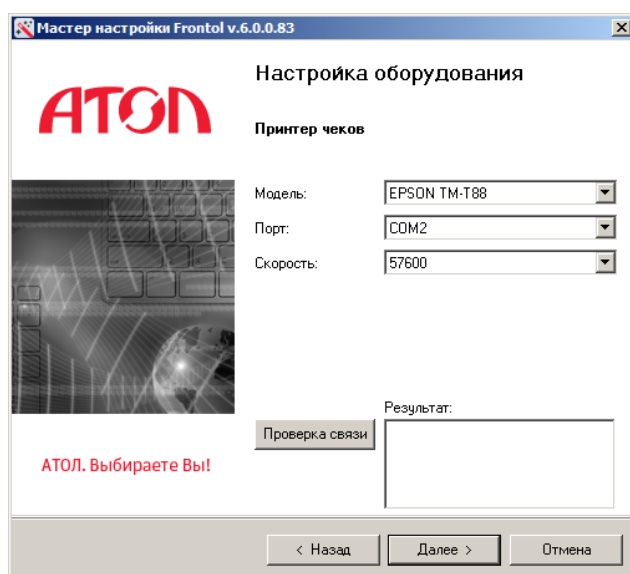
Мастер настройки Frontol v.6.0.0.83

АТОЛ

Настройка оборудования

Принтер чеков

Модель: EPSON TM-T88

Порт: COM2

Скорость: 57600

Результат:

Проверка связи

АТОЛ. Выбираете Вы!

< Назад

Далее >

Отмена